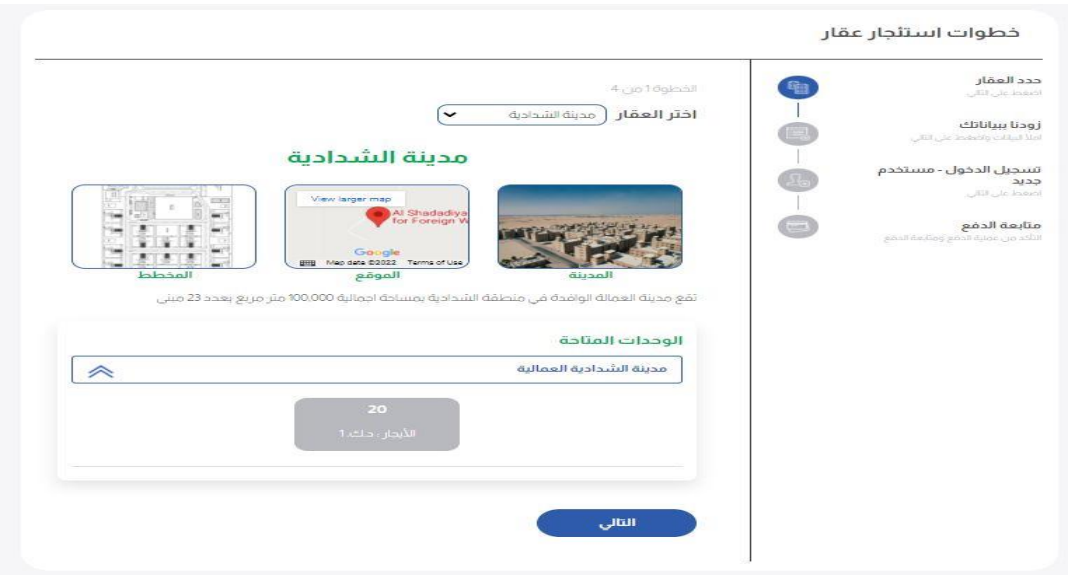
خطوات استئجار عقار

حدد العقار
اضغط على التالي

زودنا ببياناتك
املأ البيانات واضغط على التالي

تسجيل الدخول - مستخدم جديد
اضغط على التالي

متابعة الدفع
التأكد من عملية الدفع ومتابعة الدفع

الخطوة 1 من 4

اختر العقار مدينة الشدادية

مدينة الشدادية

View larger map
Al Shadadiya for Foreign W
Google
Map data ©2022 Terms of Use

المخطط
الموقع
المدينة

تقع مدينة العمالة الوافدة في منطقة الشدادية بمساحة اجمالية 100,000 متر مربع بعدد 23 مبنى

الوحدات المتاحة

مدينة الشدادية العمالية

20
الأيجار - د.ك 1

التالي